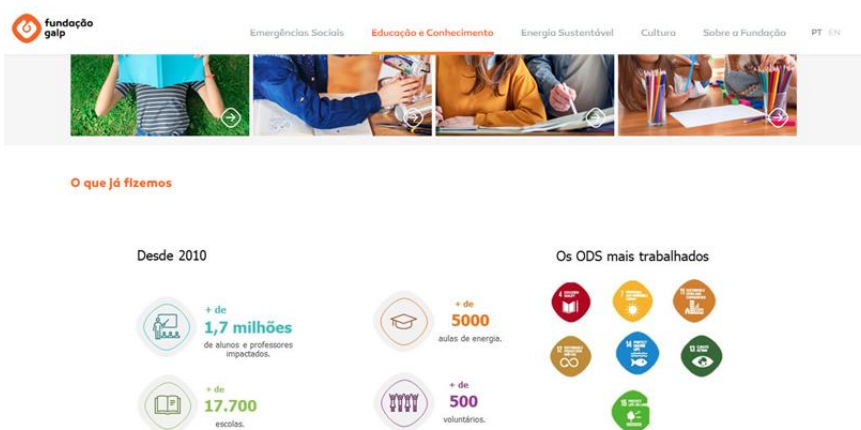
fundação galp

Emergências Sociais Educação e Conhecimento Energia Sustentável Cultura Sobre a Fundação PT EN

O que já fizemos

Desde 2010

+ de
1,7 milhões
de alunos e professores impactados.

+ de
5000
aulas de energia.

+ de
17.700
escolas.

+ de
500
voluntários.

Os ODS mais trabalhados

4 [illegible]
7 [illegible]
11 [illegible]
12 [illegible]
14 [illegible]
13 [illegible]
15 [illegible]